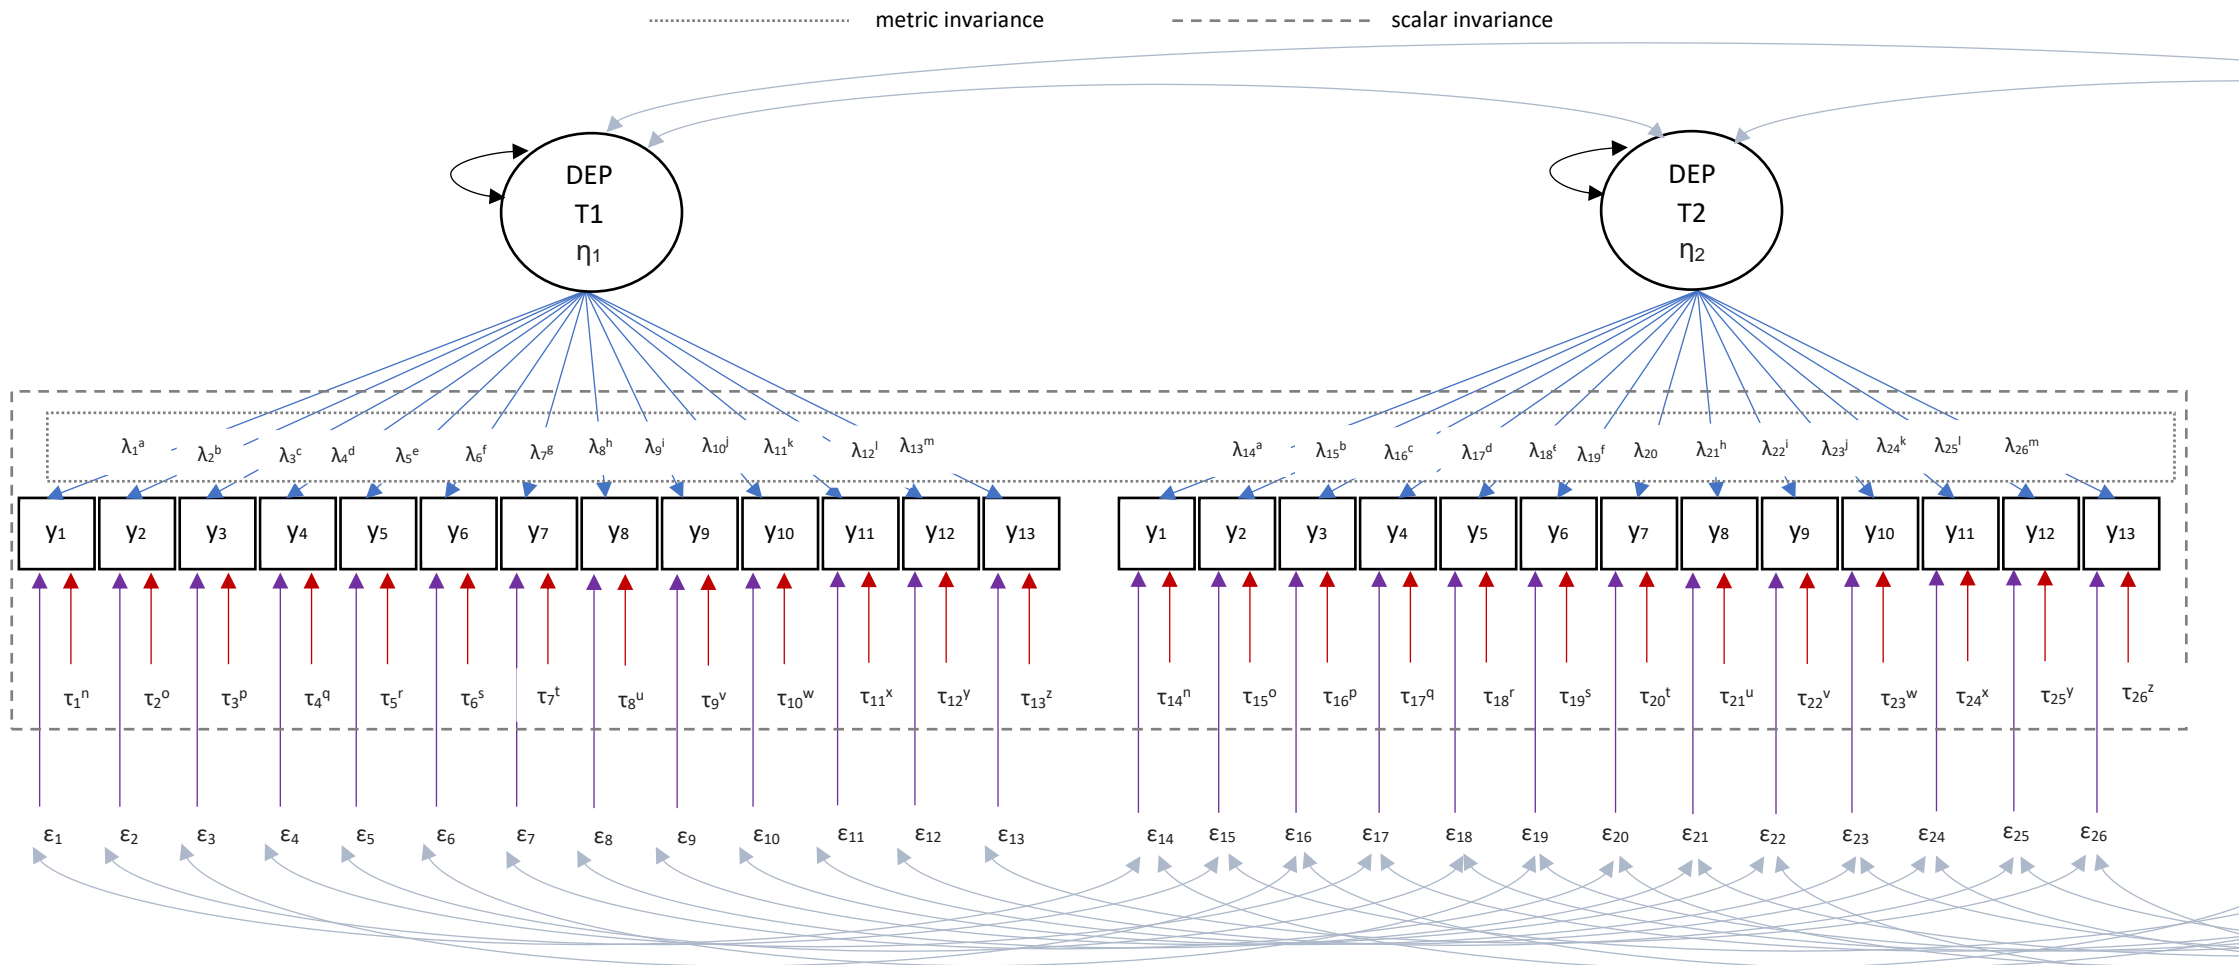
metric invariance

scalar invariance

DEP
T1
$\eta_1$

DEP
T2
$\eta_2$

$\lambda_1^a$ $\lambda_2^b$ $\lambda_3^c$ $\lambda_4^d$ $\lambda_5^e$ $\lambda_6^f$ $\lambda_7^g$ $\lambda_8^h$ $\lambda_9^i$ $\lambda_{10}^j$ $\lambda_{11}^k$ $\lambda_{12}^l$ $\lambda_{13}^m$

$\lambda_{14}^a$ $\lambda_{15}^b$ $\lambda_{16}^c$ $\lambda_{17}^d$ $\lambda_{18}^e$ $\lambda_{19}^f$ $\lambda_{20}$ $\lambda_{21}^h$ $\lambda_{22}^i$ $\lambda_{23}^j$ $\lambda_{24}^k$ $\lambda_{25}^l$ $\lambda_{26}^m$

$y_1$ $y_2$ $y_3$ $y_4$ $y_5$ $y_6$ $y_7$ $y_8$ $y_9$ $y_{10}$ $y_{11}$ $y_{12}$ $y_{13}$

$y_1$ $y_2$ $y_3$ $y_4$ $y_5$ $y_6$ $y_7$ $y_8$ $y_9$ $y_{10}$ $y_{11}$ $y_{12}$ $y_{13}$

$\tau_1^n$ $\tau_2^o$ $\tau_3^p$ $\tau_4^q$ $\tau_5^r$ $\tau_6^s$ $\tau_7^t$ $\tau_8^u$ $\tau_9^v$ $\tau_{10}^w$ $\tau_{11}^x$ $\tau_{12}^y$ $\tau_{13}^z$

$\tau_{14}^n$ $\tau_{15}^o$ $\tau_{16}^p$ $\tau_{17}^q$ $\tau_{18}^r$ $\tau_{19}^s$ $\tau_{20}^t$ $\tau_{21}^u$ $\tau_{22}^v$ $\tau_{23}^w$ $\tau_{24}^x$ $\tau_{25}^y$ $\tau_{26}^z$

$\varepsilon_1$ $\varepsilon_2$ $\varepsilon_3$ $\varepsilon_4$ $\varepsilon_5$ $\varepsilon_6$ $\varepsilon_7$ $\varepsilon_8$ $\varepsilon_9$ $\varepsilon_{10}$ $\varepsilon_{11}$ $\varepsilon_{12}$ $\varepsilon_{13}$ $\varepsilon_{14}$ $\varepsilon_{15}$ $\varepsilon_{16}$ $\varepsilon_{17}$ $\varepsilon_{18}$ $\varepsilon_{19}$ $\varepsilon_{20}$ $\varepsilon_{21}$ $\varepsilon_{22}$ $\varepsilon_{23}$ $\varepsilon_{24}$ $\varepsilon_{25}$ $\varepsilon_{26}$